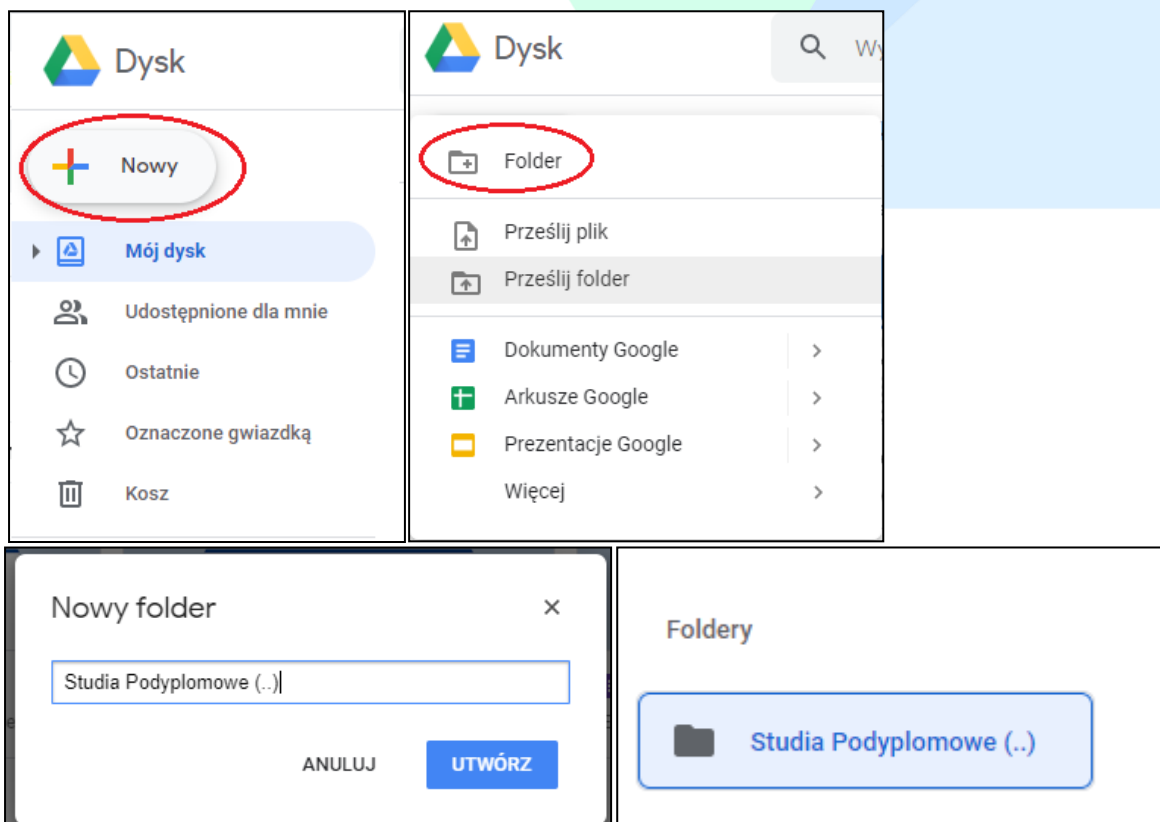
Dysk

Nowy

Mój dysk

Udostępnione dla mnie

Ostatnie

Oznaczone gwiazdką

Kosz

Dysk

Wy

Folder

Prześlij plik

Prześlij folder

Dokumenty Google

Arkusze Google

Prezentacje Google

Więcej

Nowy folder

×

Studia Podyplomowe (..)

ANULUJ

UTWÓRZ

Foldery

Studia Podyplomowe (..)